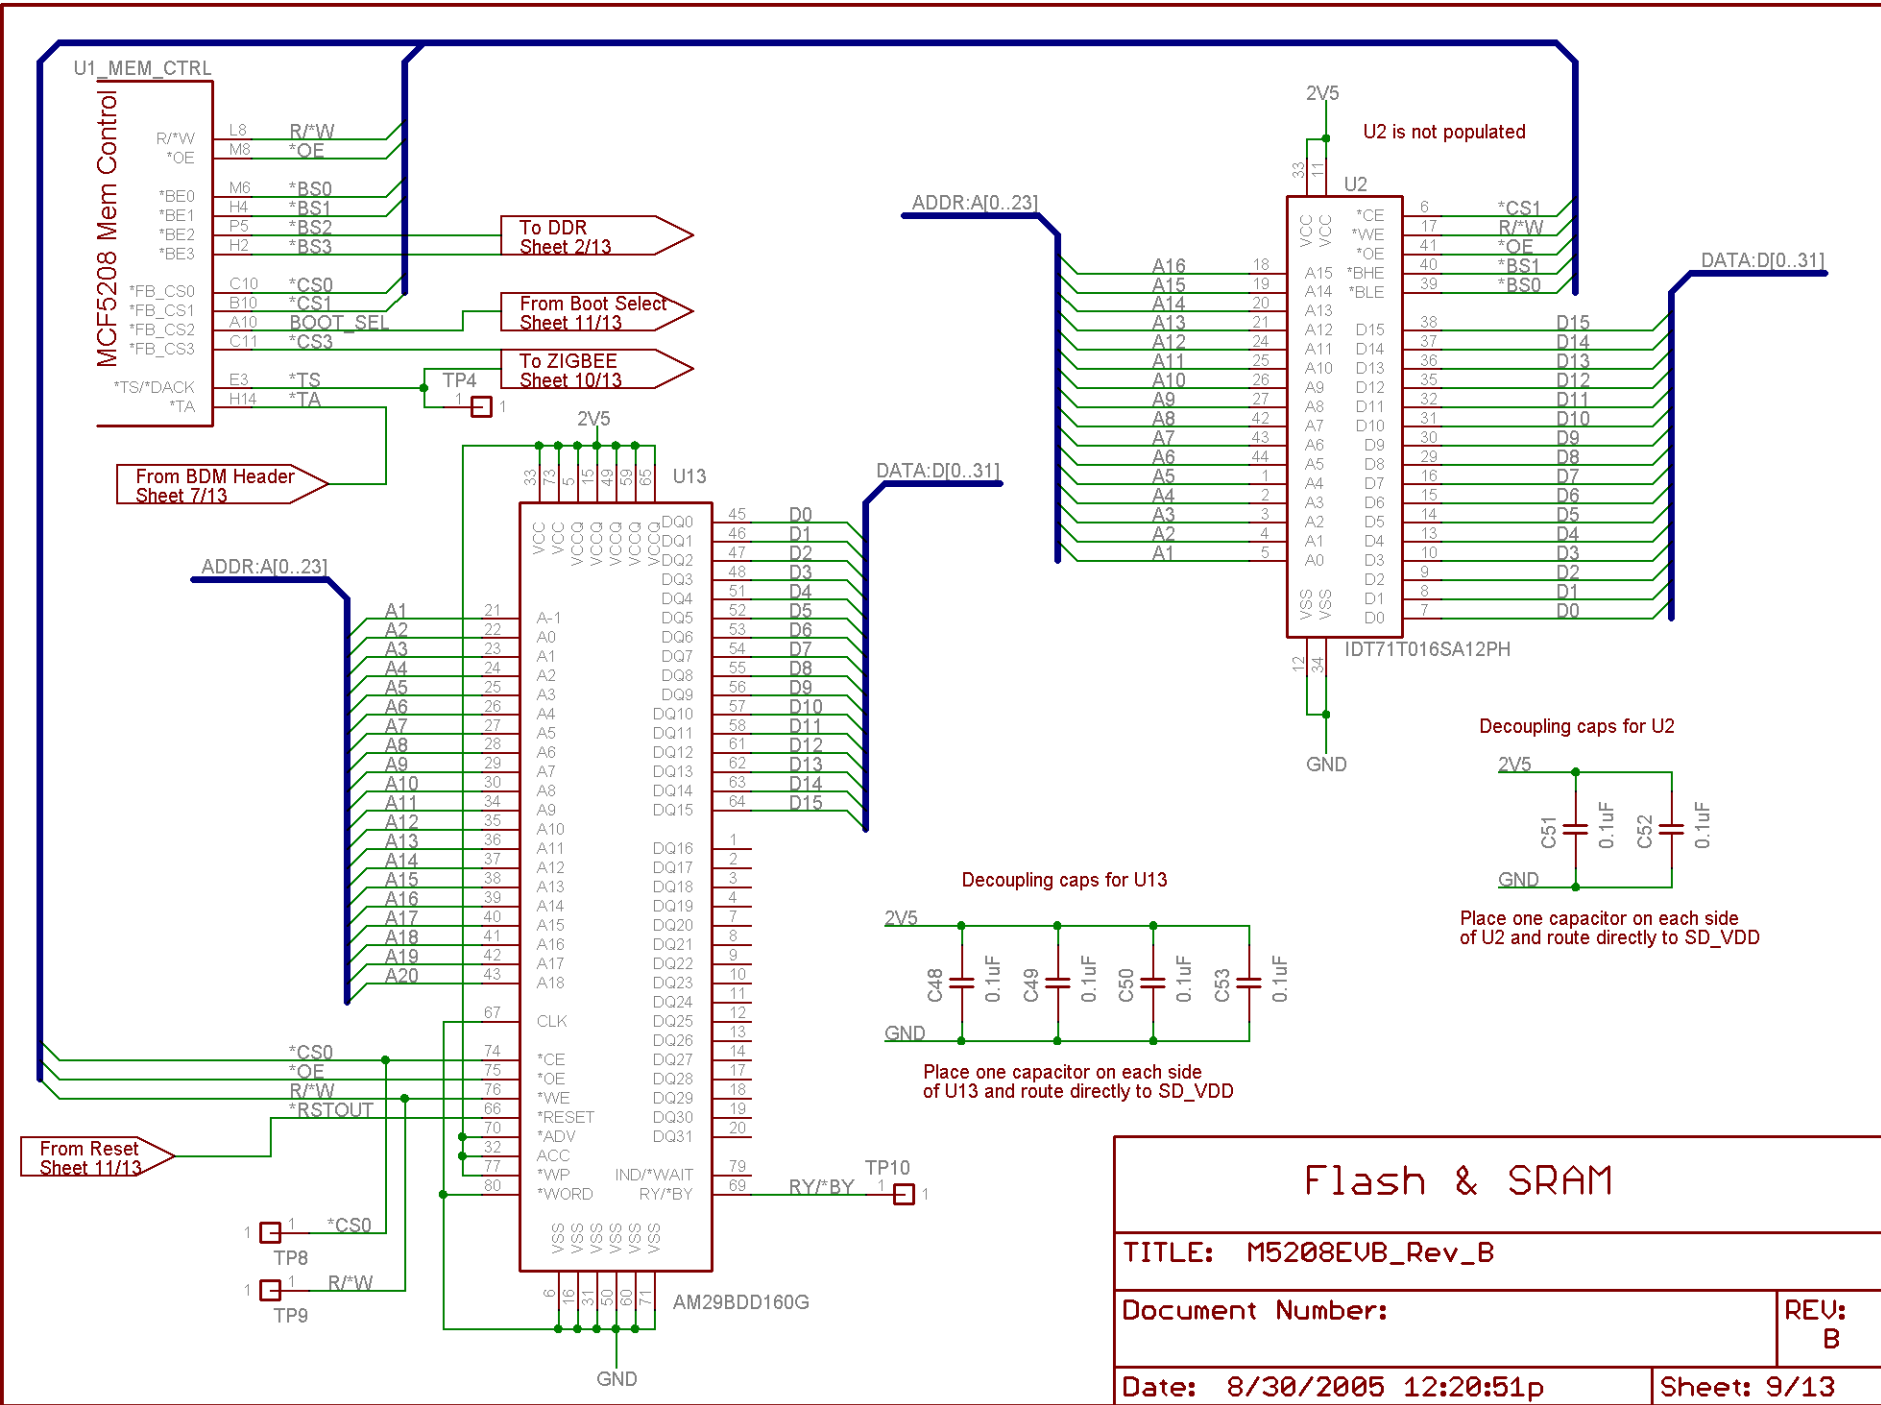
U1_MEM_CTRL

MCF5208 Mem Control

R/*W L8 R/*W
*OE M8 *OE
*BE0 M6 *BS0
*BE1 H4 *BS1
*BE2 P5 *BS2
*BE3 H2 *BS3
*FB_CS0 C10 *CS0
*FB_CS1 B10 *CS1
*FB_CS2 A10 BOOT_SEL
*FB_CS3 C11 *CS3
*TS/*DACK E3 *TS
*TA H14 *TA

To DDR Sheet 2/13
From Boot Select Sheet 11/13
To ZIGBEE Sheet 10/13
TP4
From BDM Header Sheet 7/13

2V5
U13
ADDR:A[0..23]
DATA:D[0..31]

VCC VCC VCCQ VCCQ VCCQ VCCQ VCCQ
33 73 5 15 49 59 65

A1 21 A-1
A2 22 A0
A3 23 A1
A4 24 A2
A5 25 A3
A6 26 A4
A7 27 A5
A8 28 A6
A9 29 A7
A10 30 A8
A11 34 A9
A12 35 A10
A13 36 A11
A14 37 A12
A15 38 A13
A16 39 A14
A17 40 A15
A18 41 A16
A19 42 A17
A20 43 A18

DQ0 45 D0
DQ1 46 D1
DQ2 47 D2
DQ3 48 D3
DQ4 51 D4
DQ5 52 D5
DQ6 53 D6
DQ7 54 D7
DQ8 55 D8
DQ9 56 D9
DQ10 57 D10
DQ11 58 D11
DQ12 61 D12
DQ13 62 D13
DQ14 63 D14
DQ15 64 D15
DQ16 1
DQ17 2
DQ18 3
DQ19 4
DQ20 7
DQ21 8
DQ22 9
DQ23 10
DQ24 11
DQ25 12
DQ26 13
DQ27 14
DQ28 17
DQ29 18
DQ30 19
DQ31 20

67 CLK
*CS0 74 *CE
*OE 75 *OE
R/*W 76 *WE
*RSTOUT 66 *RESET
70 *ADV
32 ACC
77 *WP
80 *WORD
IND/*WAIT 79
RY/*BY 69 RY/*BY
TP10

From Reset Sheet 11/13
TP8 *CS0
TP9 R/*W

VSS VSS VSS VSS VSS VSS
6 16 31 50 60 71
AM29BDD160G
GND

2V5
U2 is not populated
U2
ADDR:A[0..23]
33 11
VCC VCC
*CE 6 *CS1
*WE 17 R/*W
*OE 41 *OE
*BHE 40 *BS1
*BLE 39 *BS0

A16 18 A15
A15 19 A14
A14 20 A13
A13 21 A12
A12 24 A11
A11 25 A10
A10 26 A9
A9 27 A8
A8 42 A7
A7 43 A6
A6 44 A5
A5 1 A4
A4 2 A3
A3 3 A2
A2 4 A1
A1 5 A0

DATA:D[0..31]
D15 38 D15
D14 37 D14
D13 36 D13
D12 35 D12
D11 32 D11
D10 31 D10
D9 30 D9
D8 29 D8
D7 16 D7
D6 15 D6
D5 14 D5
D4 13 D4
D3 10 D3
D2 9 D2
D1 8 D1
D0 7 D0
VSS VSS
12 34
IDT71T016SA12PH
GND

Decoupling caps for U2
2V5
C51 0.1uF C52 0.1uF
GND
Place one capacitor on each side of U2 and route directly to SD_VDD

Decoupling caps for U13
2V5
C48 0.1uF C49 0.1uF C50 0.1uF C53 0.1uF
GND
Place one capacitor on each side of U13 and route directly to SD_VDD

Flash & SRAM
TITLE: M5208EVB_Rev_B
Document Number:
REV: B
Date: 8/30/2005 12:20:51p
Sheet: 9/13